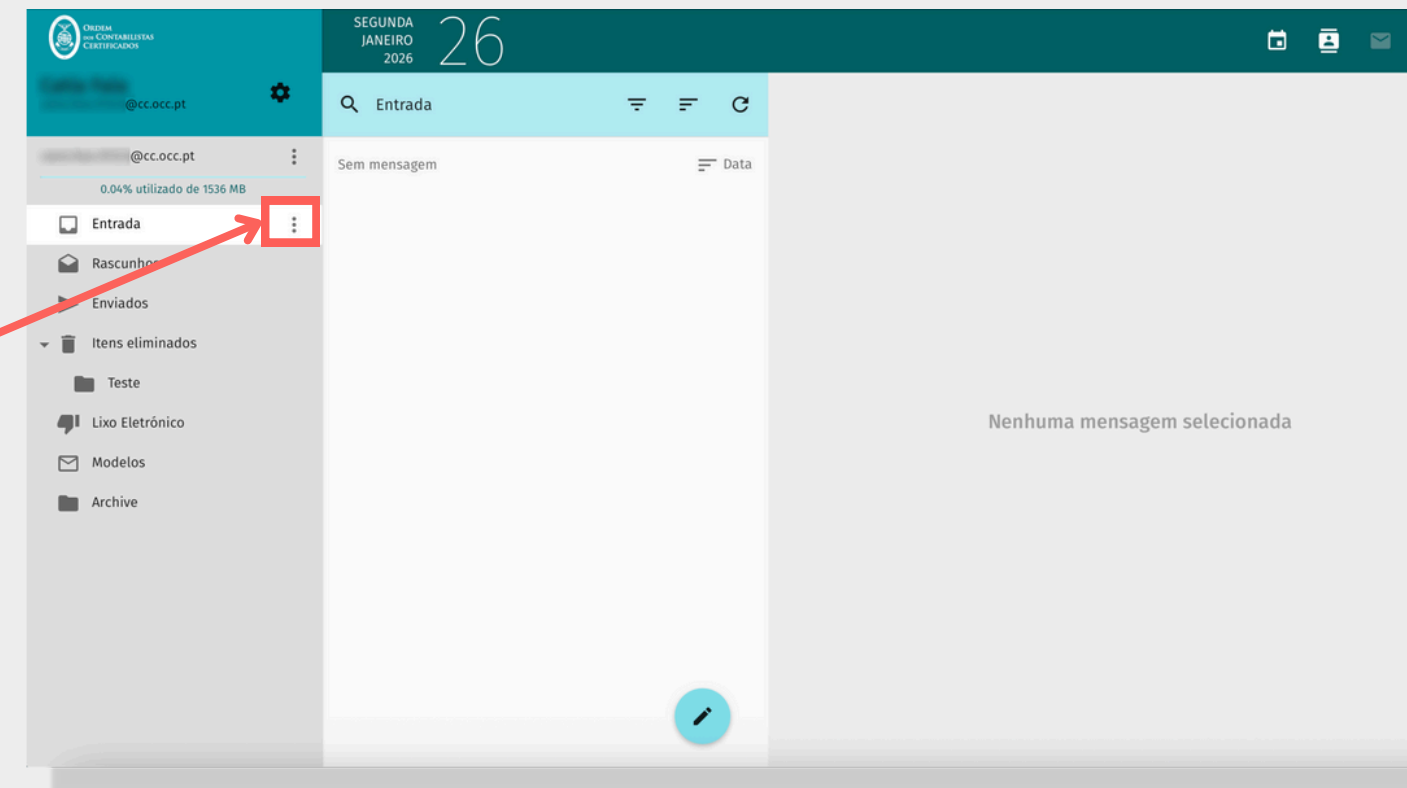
Ordem dos Contabilistas Certificados

SEGUNDA
JANEIRO
2026
26

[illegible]
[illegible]@cc.occ.pt

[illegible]@cc.occ.pt
0.04% utilizado de 1536 MB

Entrada
Rascunhos
Enviados
Itens eliminados
Teste
Lixo Eletrônico
Modelos
Archive

Entrada

Sem mensagem
Data

Nenhuma mensagem selecionada